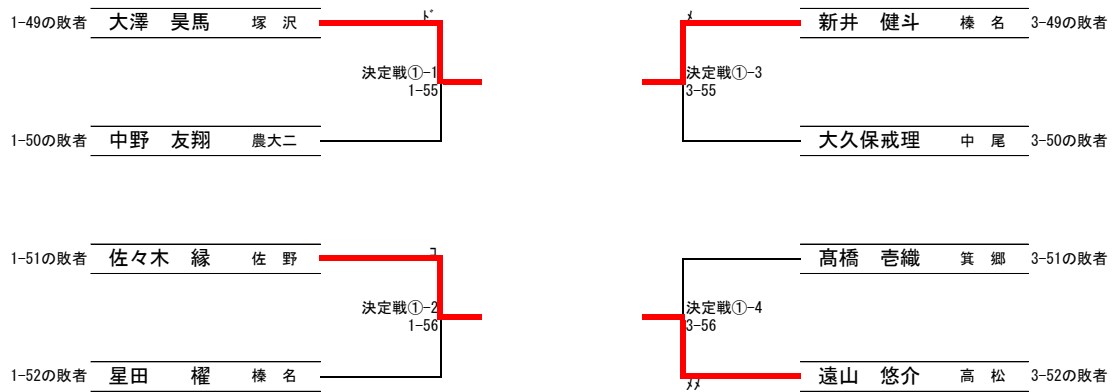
1-49の敗者 大澤 昊馬 塚 沢

決定戦①-1
1-55

1-50の敗者 中野 友翔 農大二

1-51の敗者 佐々木 縁 佐 野

決定戦①-2
1-56

1-52の敗者 星田 櫂 榛 名

新井 健斗 榛 名 3-49の敗者

決定戦①-3
3-55

大久保戒理 中 尾 3-50の敗者

髙橋 壱織 箕 郷 3-51の敗者

決定戦①-4
3-56

遠山 悠介 高 松 3-52の敗者